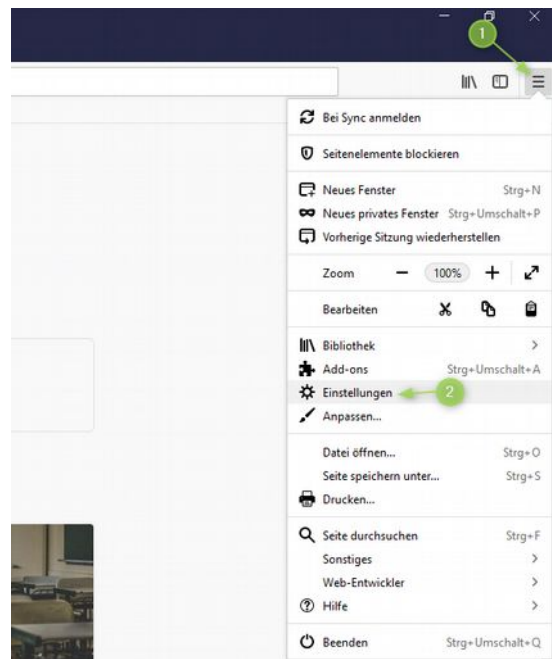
1

Bei Sync anmelden

Seitenelemente blockieren

Neues Fenster Strg+N
Neues privates Fenster Strg+Umschalt+P
Vorherige Sitzung wiederherstellen

Zoom − 100% +

Bearbeiten

Bibliothek >
Add-ons Strg+Umschalt+A
Einstellungen 2
Anpassen...

Datei öffnen... Strg+O
Seite speichern unter... Strg+S
Drucken...

Seite durchsuchen Strg+F
Sonstiges >
Web-Entwickler >
Hilfe >

Beenden Strg+Umschalt+Q